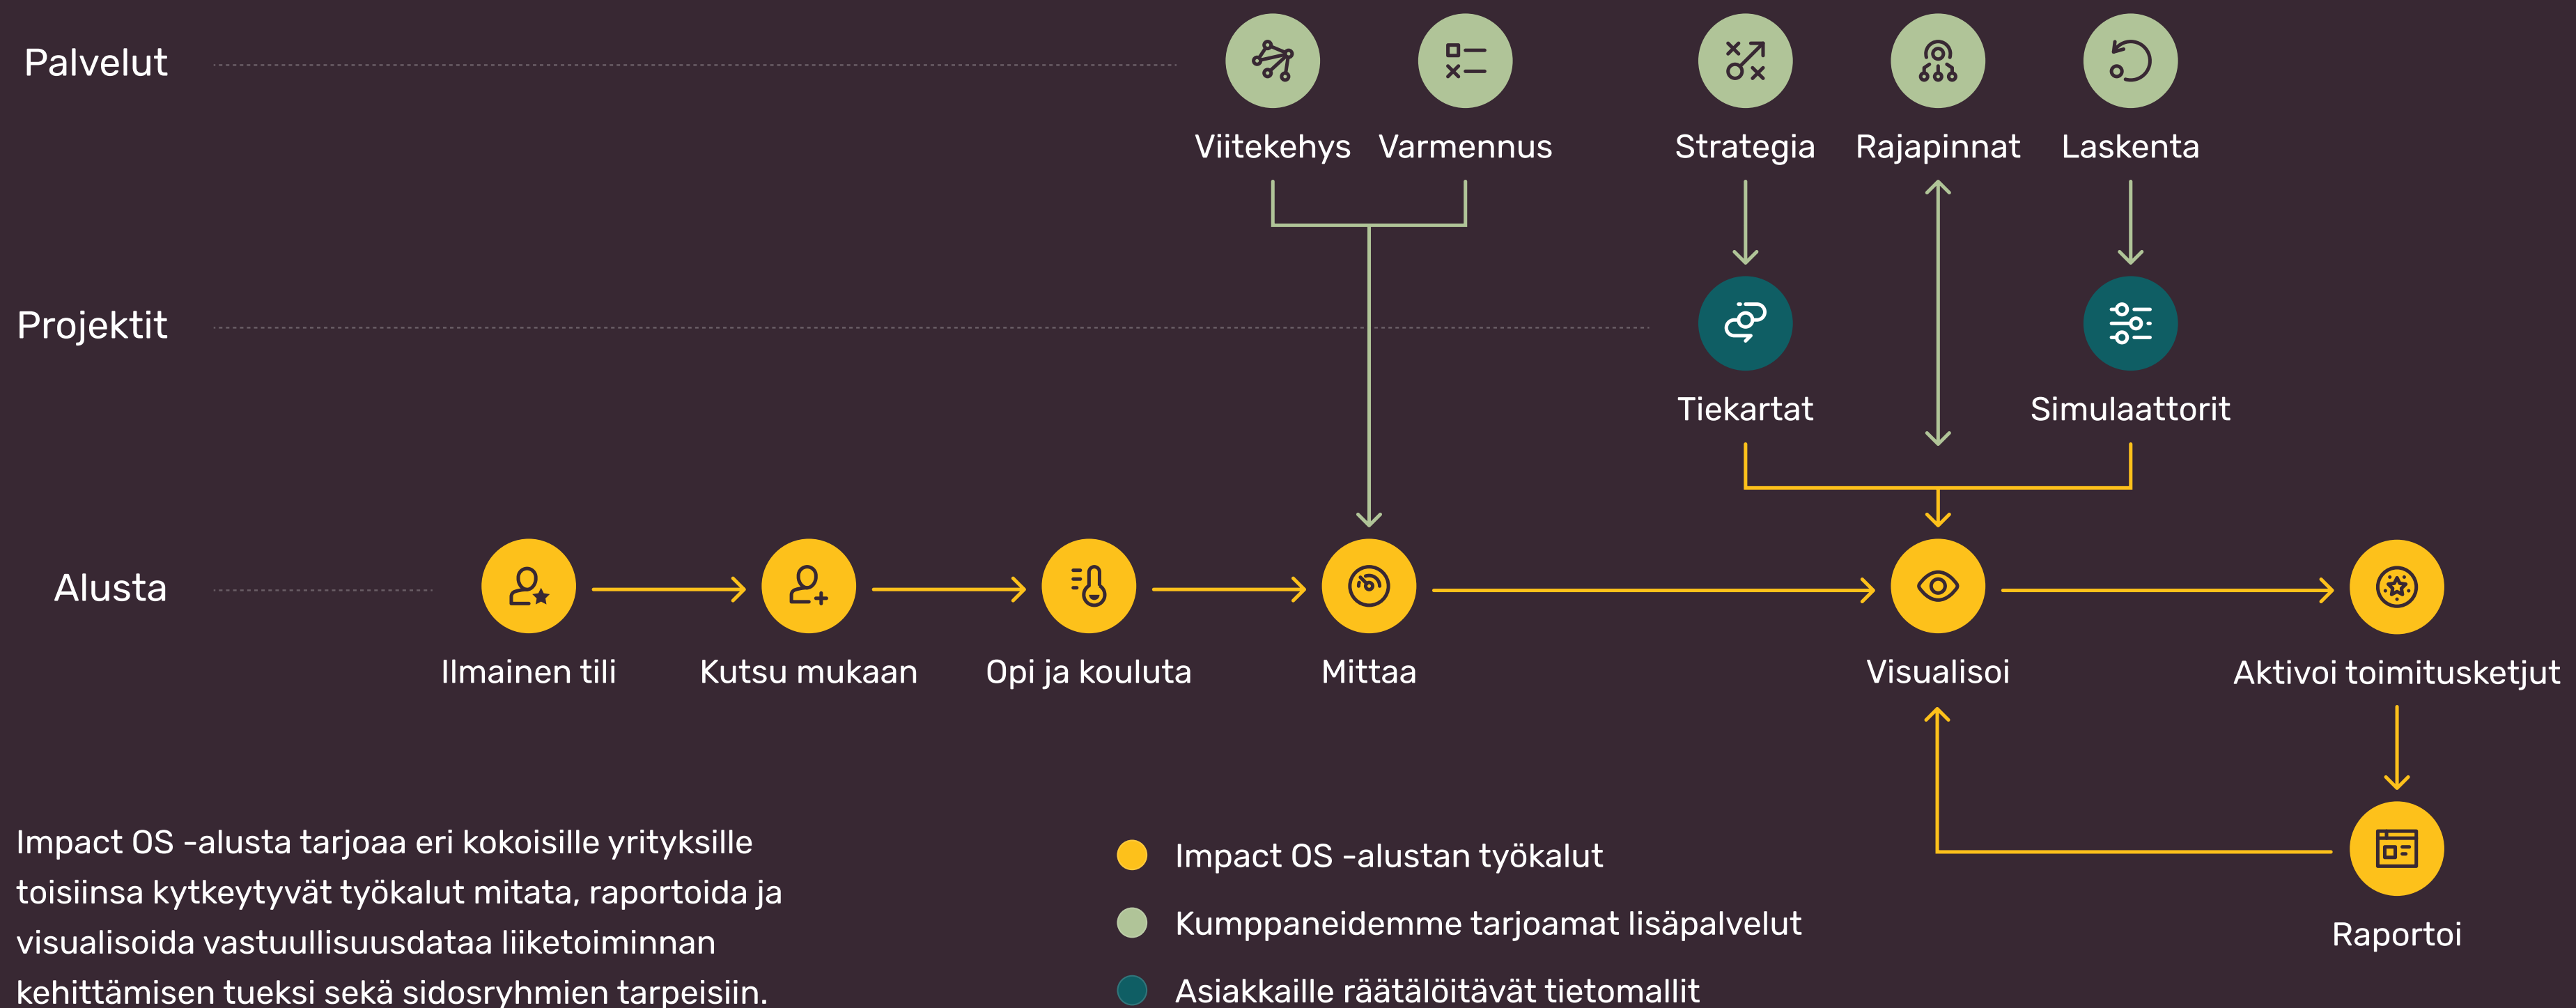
Palvelut

Viitekehys Varmennus Strategia Rajapinnat Laskenta

Projektit

Tiekartat Simulaattorit

Alusta

Ilmainen tili Kutsu mukaan Opi ja kouluta Mittaa Visualisoi Aktivoi toimitusketjut

Raportoi

Impact OS -alusta tarjoaa eri kokoisille yrityksille toisiinsa kytkeytyvät työkalut mitata, raportoida ja visualisoida vastuullisuusdataa liiketoiminnan kehittämisen tueksi sekä sidosryhmien tarpeisiin.

Impact OS -alustan työkalut

Kumppaneidemme tarjoamat lisäpalvelut

Asiakkaille räätälöitävät tietomallit